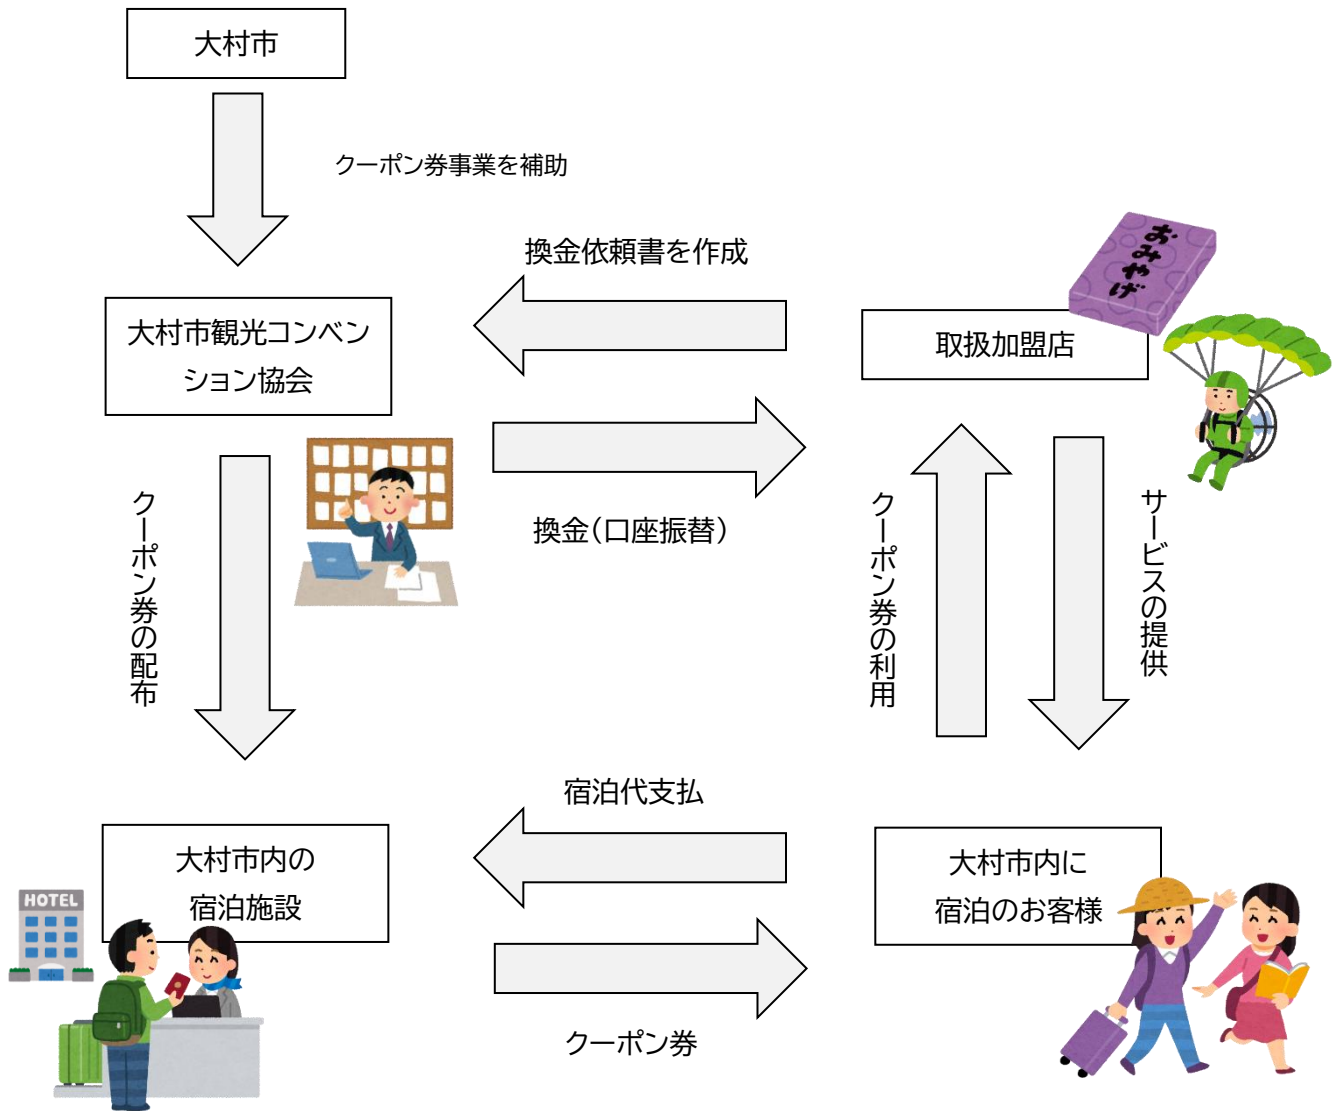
大村市

クーポン券事業を補助

換金依頼書を作成

おみやげ

大村市観光コンベンション協会

取扱加盟店

換金(口座振替)

クーポン券の配布

クーポン券の利用

サービスの提供

宿泊代支払

大村市内の宿泊施設

大村市内に宿泊のお客様

HOTEL

クーポン券